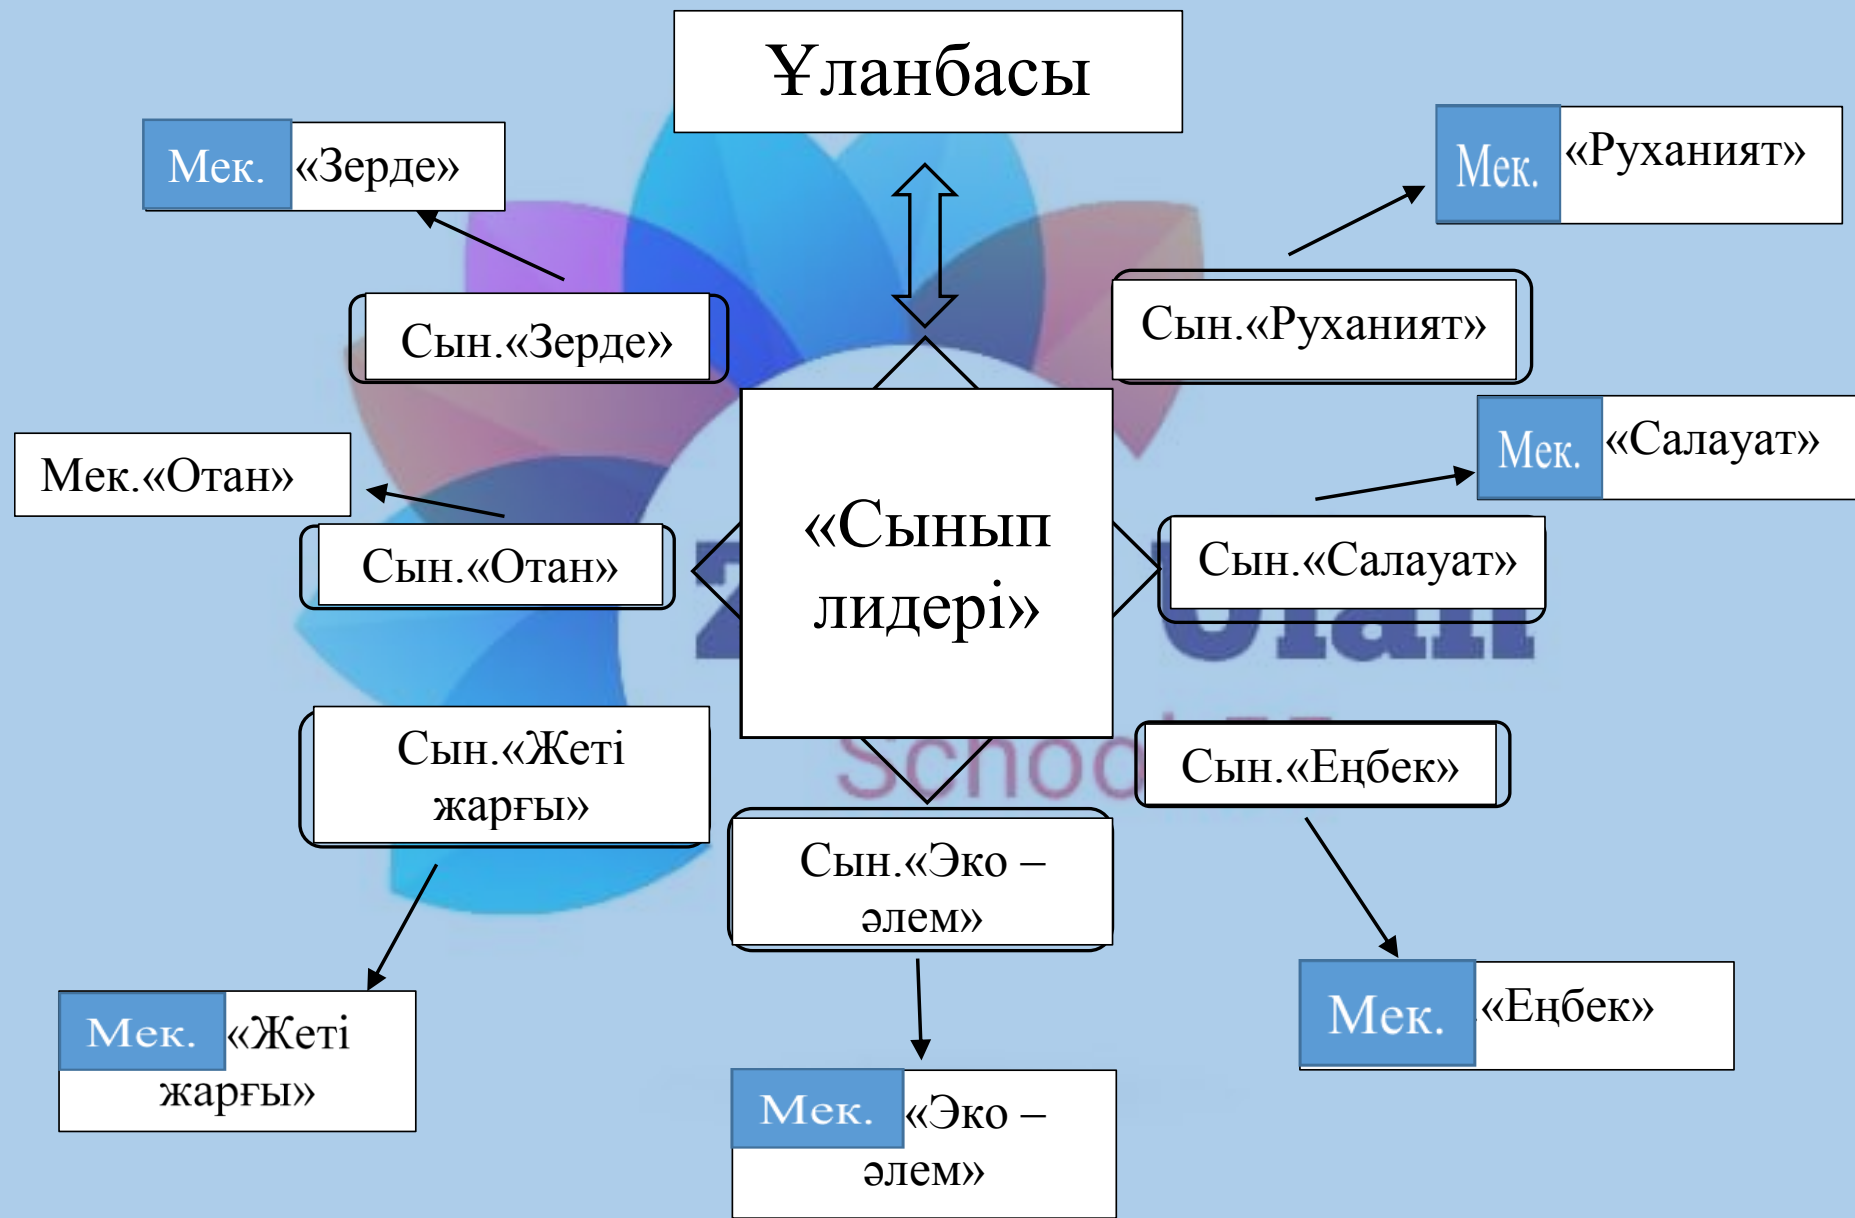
Ұланбасы

Мек. «Зерде»

Мек. «Руханият»

Сын.«Зерде»

Сын.«Руханият»

Мек. «Салауат»

Мек.«Отан»

«Сынып лидері»

Сын.«Отан»

Сын.«Салауат»

Сын.«Жеті жарғы»

Сын.«Еңбек»

Сын.«Эко – әлем»

Мек. «Жеті жарғы»

Мек. «Еңбек»

Мек. «Эко – әлем»